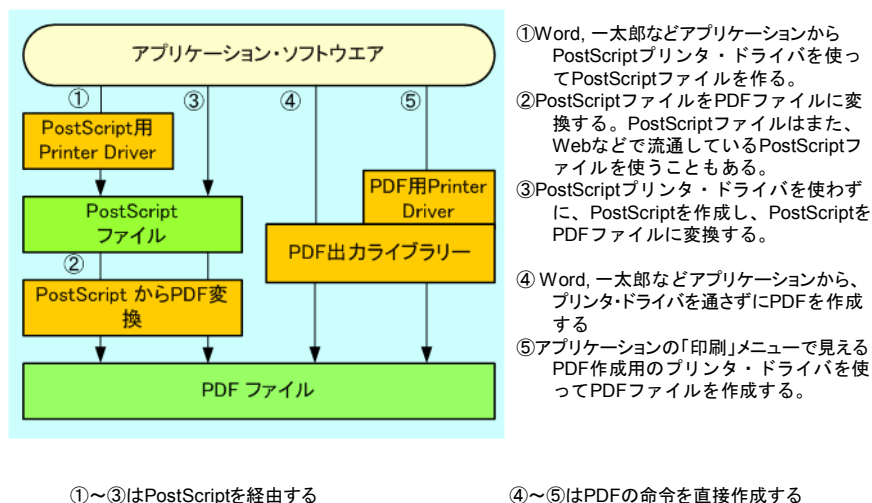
アプリケーション・ソフトウエア

①

③

④

⑤

PostScript用 Printer Driver

PostScript ファイル

②

PostScript からPDF変換

PDF用Printer Driver

PDF出力ライブラリー

PDF ファイル

①Word, 一太郎などアプリケーションから PostScriptプリンタ・ドライバを使ってPostScriptファイルを作る。
②PostScriptファイルをPDFファイルに変換する。PostScriptファイルはまた、Webなどで流通しているPostScriptファイルを使うこともある。
③PostScriptプリンタ・ドライバを使わずに、PostScriptを作成し、PostScriptをPDFファイルに変換する。

④ Word, 一太郎などアプリケーションから、プリンタ･ドライバを通さずにPDFを作成する
⑤アプリケーションの｢印刷｣メニューで見えるPDF作成用のプリンタ・ドライバを使ってPDFファイルを作成する。

①～③はPostScriptを経由する

④～⑤はPDFの命令を直接作成する